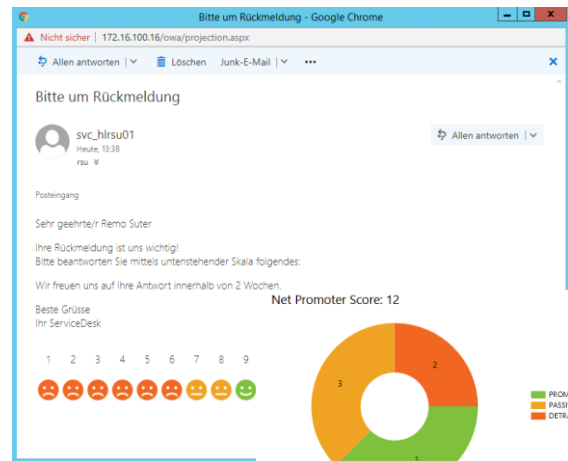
Bitte um Rückmeldung - Google Chrome

Nicht sicher | 172.16.100.16/owa/projection.aspx

Allen antworten | Löschen Junk-E-Mail ...

Bitte um Rückmeldung

svc_hlrsu01
Heute, 13:38
rsu

Allen antworten

Posteingang

Sehr geehrte/r Remo Suter

Ihre Rückmeldung ist uns wichtig!
Bitte beantworten Sie mittels untenstehender Skala folgendes:

Wir freuen uns auf Ihre Antwort innerhalb von 2 Wochen.

Beste Grüsse
Ihr ServiceDesk

1 2 3 4 5 6 7 8 9

Net Promoter Score: 12

2

3

1

PROM
PASSI
DETRA